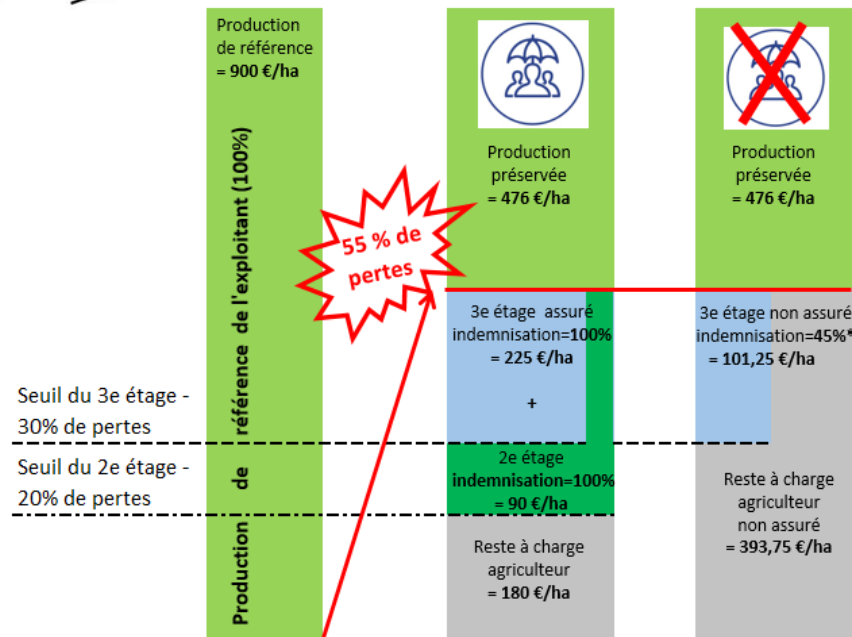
Production de référence = 900 €/ha

Production de référence de l'exploitant (100%)

55 % de pertes

Production préservée = 476 €/ha

Production préservée = 476 €/ha

3e étage assuré indemnisation=100% = 225 €/ha

+

3e étage non assuré indemnisation=45%* = 101,25 €/ha

Seuil du 3e étage - 30% de pertes

Seuil du 2e étage - 20% de pertes

2e étage indemnisation=100% = 90 €/ha

Reste à charge agriculteur non assuré = 393,75 €/ha

Reste à charge agriculteur = 180 €/ha